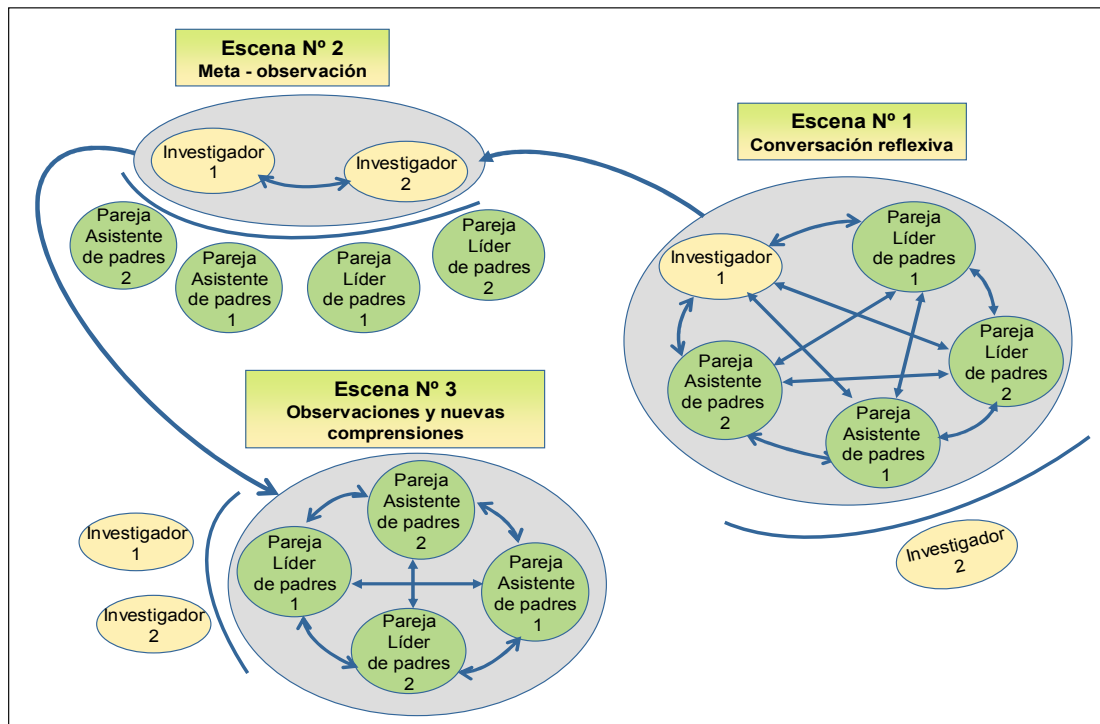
Escena Nº 2
Meta - observación

Investigador 1

Investigador 2

Pareja Asistente de padres 2

Pareja Asistente de padres 1

Pareja Líder de padres 1

Pareja Líder de padres 2

Escena Nº 1
Conversación reflexiva

Investigador 1

Pareja Líder de padres 1

Pareja Líder de padres 2

Pareja Asistente de padres 2

Pareja Asistente de padres 1

Investigador 2

Escena Nº 3
Observaciones y nuevas comprensiones

Pareja Asistente de padres 2

Pareja Líder de padres 1

Pareja Asistente de padres 1

Pareja Líder de padres 2

Investigador 1

Investigador 2